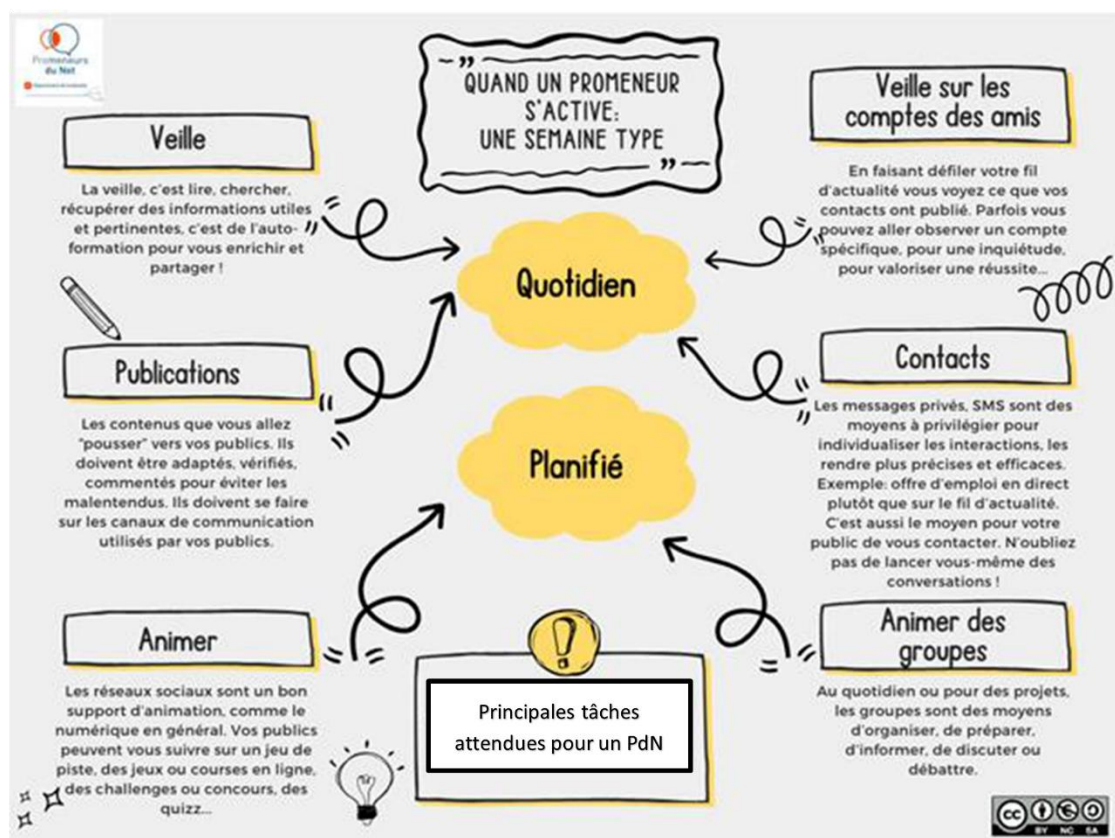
Promeneurs du Net

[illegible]

"QUAND UN PROMENEUR S'ACTIVE: UNE SEMAINE TYPE"

Veille

La veille, c'est lire, chercher, récupérer des informations utiles et pertinentes, c'est de l'autoformation pour vous enrichir et partager !

Veille sur les comptes des amis

En faisant défiler votre fil d'actualité vous voyez ce que vos contacts ont publié. Parfois vous pouvez aller observer un compte spécifique, pour une inquiétude, pour valoriser une réussite...

Quotidien

Publications

Les contenus que vous allez "pousser" vers vos publics. Ils doivent être adaptés, vérifiés, commentés pour éviter les malentendus. Ils doivent se faire sur les canaux de communication utilisés par vos publics.

Contacts

Les messages privés, SMS sont des moyens à privilégier pour individualiser les interactions, les rendre plus précises et efficaces. Exemple: offre d'emploi en direct plutôt que sur le fil d'actualité. C'est aussi le moyen pour votre public de vous contacter. N'oubliez pas de lancer vous-même des conversations !

Planifié

Animer

Les réseaux sociaux sont un bon support d'animation, comme le numérique en général. Vos publics peuvent vous suivre sur un jeu de piste, des jeux ou courses en ligne, des challenges ou concours, des quizz...

Principales tâches attendues pour un PdN

Animer des groupes

Au quotidien ou pour des projets, les groupes sont des moyens d'organiser, de préparer, d'informer, de discuter ou débattre.

BY NC SA